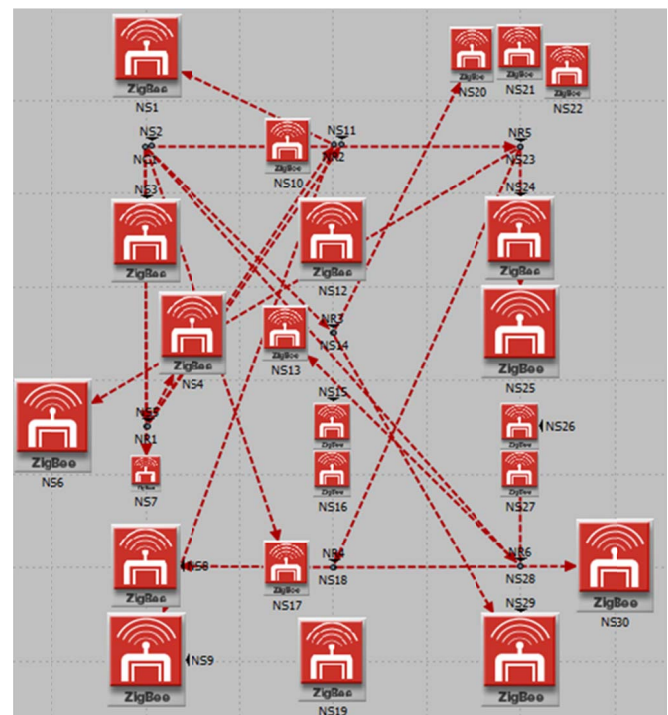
ZigBee
NS1
NS2
NS11
NS3
NR2
ZigBee
NS10
ZigBee
NS20
ZigBee
NS21
ZigBee
NS22
NR5
NS23
NS24
NS33
ZigBee
ZigBee
NS12
ZigBee
ZigBee
NS4
ZigBee
NS13
NR3
NS14
ZigBee
NS25
ZigBee
NS6
NS5
NR1
ZigBee
NS7
NS15
ZigBee
ZigBee
NS16
ZigBee
NS26
ZigBee
NS27
ZigBee
NS8
ZigBee
NS17
NR4
NS18
NR6
NS28
NS29
ZigBee
NS30
ZigBee
NS9
ZigBee
NS19
ZigBee